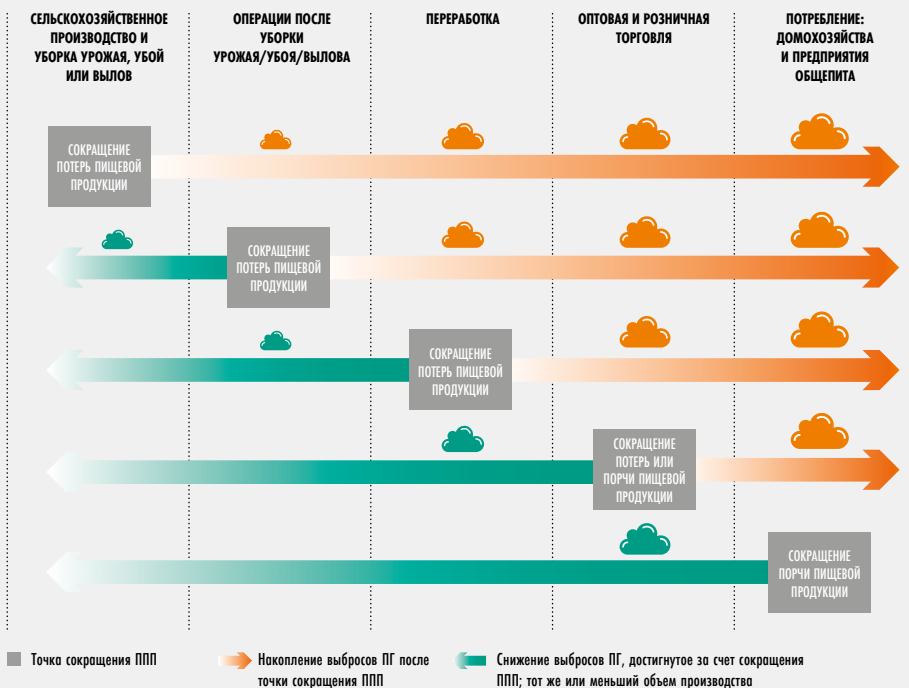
СЕЛЬСКОХОЗЯЙСТВЕННОЕ ПРОИЗВОДСТВО И УБОРКА УРОЖАЯ, УБОЙ ИЛИ ВЫЛОВ

ОПЕРАЦИИ ПОСЛЕ УБОРКИ УРОЖАЯ/УБОЯ/ВЫЛОВА

ПЕРЕРАБОТКА

ОПТОВАЯ И РОЗНИЧНАЯ ТОРГОВЛЯ

ПОТРЕБЛЕНИЕ: ДОМОХОЗЯЙСТВА И ПРЕДПРИЯТИЯ ОБЩЕПИТА

СОКРАЩЕНИЕ ПОТЕРЬ ПИЩЕВОЙ ПРОДУКЦИИ

СОКРАЩЕНИЕ ПОТЕРЬ ПИЩЕВОЙ ПРОДУКЦИИ

СОКРАЩЕНИЕ ПОТЕРЬ ПИЩЕВОЙ ПРОДУКЦИИ

СОКРАЩЕНИЕ ПОТЕРЬ ИЛИ ПОРЧИ ПИЩЕВОЙ ПРОДУКЦИИ

СОКРАЩЕНИЕ ПОРЧИ ПИЩЕВОЙ ПРОДУКЦИИ

Точка сокращения ППП

Накопление выбросов ПГ после точки сокращения ППП

Снижение выбросов ПГ, достигнутое за счет сокращения ППП; тот же или меньший объем производства